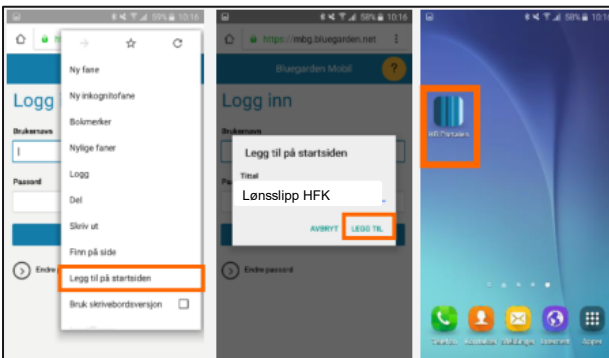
59% 10:16

Ny fane
Ny inkognitofane
Bokmerker
Nylige faner
Logg
Del
Skriv ut
Finn på side
Legg til på startsiden
Bruk skrivebordsversjon

Logg
Brukernavn
Passord
Endre

58% 10:16
https://mbg.bluegarden.net
Bluegarden Mobil
Logg inn
Brukernavn
Legg til på startsiden
Tittel
Lønsslipp HFK
AVBRYT
LEGG TIL
Endre passord

58% 10:16
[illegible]
Telefon
Kontakter
Meldinger
Internett
Apper